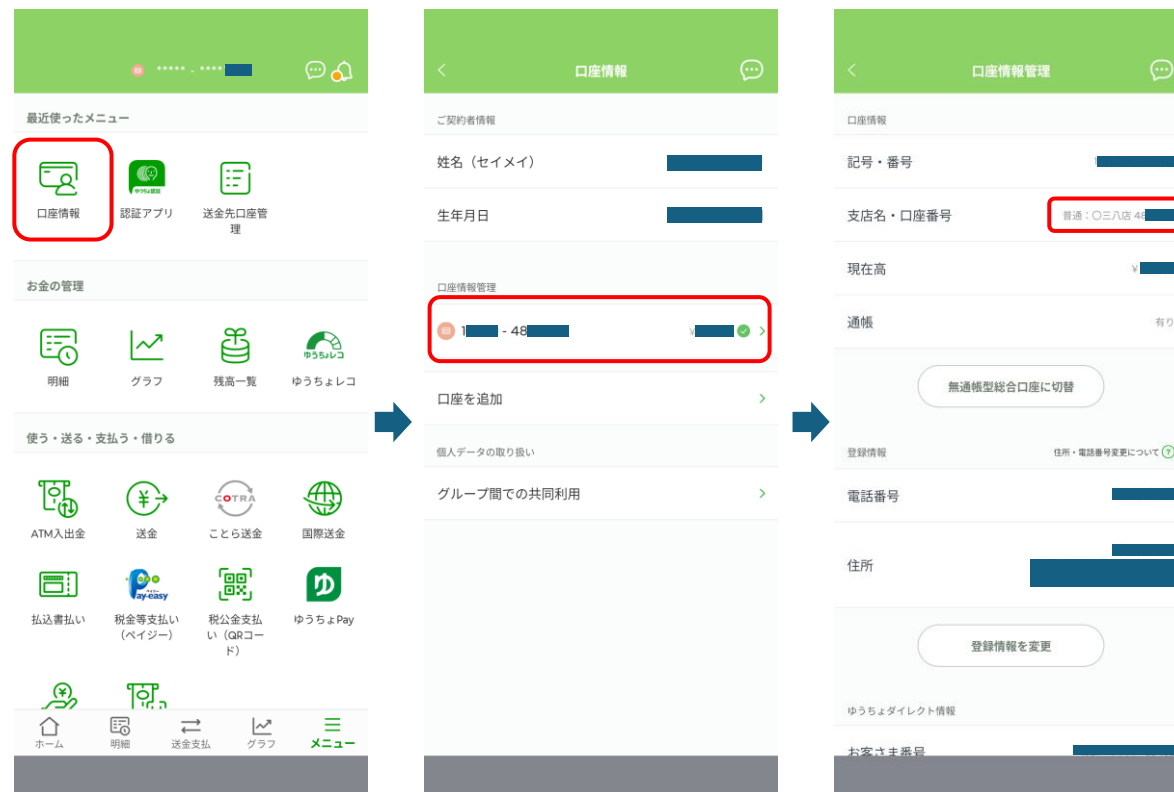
\*\*\*\*\* . \*\*\*\*

最近使ったメニュー

口座情報

認証アプリ

送金先口座管理

お金の管理

明細

グラフ

残高一覧

ゆうちょレコ

使う・送る・支払う・借りる

ATM入出金

送金

COTRA

ことら送金

国際送金

払込書払い

Pay-easy

税金等支払い（ペイジー）

税公金支払い（QRコード）

ゆうちょPay

ホーム

明細

送金支払

グラフ

メニュー

口座情報

ご契約者情報

姓名（セイメイ）

生年月日

口座情報管理

1 - 48

¥

口座を追加

個人データの取り扱い

グループ間での共同利用

口座情報管理

口座情報

記号・番号

支店名・口座番号

普通：〇三八店 48

現在高

¥

通帳

有り

無通帳型総合口座に切替

登録情報

住所・電話番号変更について

電話番号

住所

登録情報を変更

ゆうちょダイレクト情報

お客さま番号